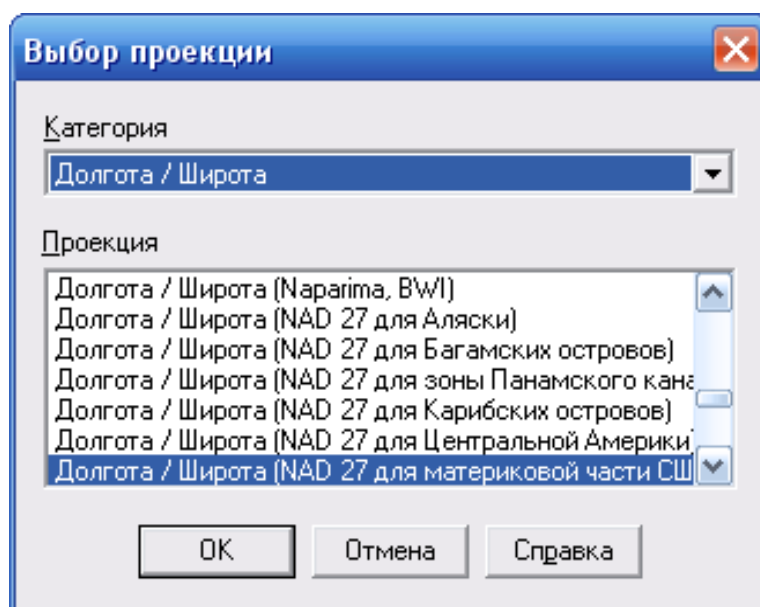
Выбор проекции

Категория

Долгота / Широта

Проекция

Долгота / Широта (Naparima, BWI)
Долгота / Широта (NAD 27 для Аляски)
Долгота / Широта (NAD 27 для Багамских островов)
Долгота / Широта (NAD 27 для зоны Панамского кана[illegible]
Долгота / Широта (NAD 27 для Карибских островов)
Долгота / Широта (NAD 27 для Центральной Америки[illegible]
Долгота / Широта (NAD 27 для материковой части СШ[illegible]

OK
Отмена
Справка